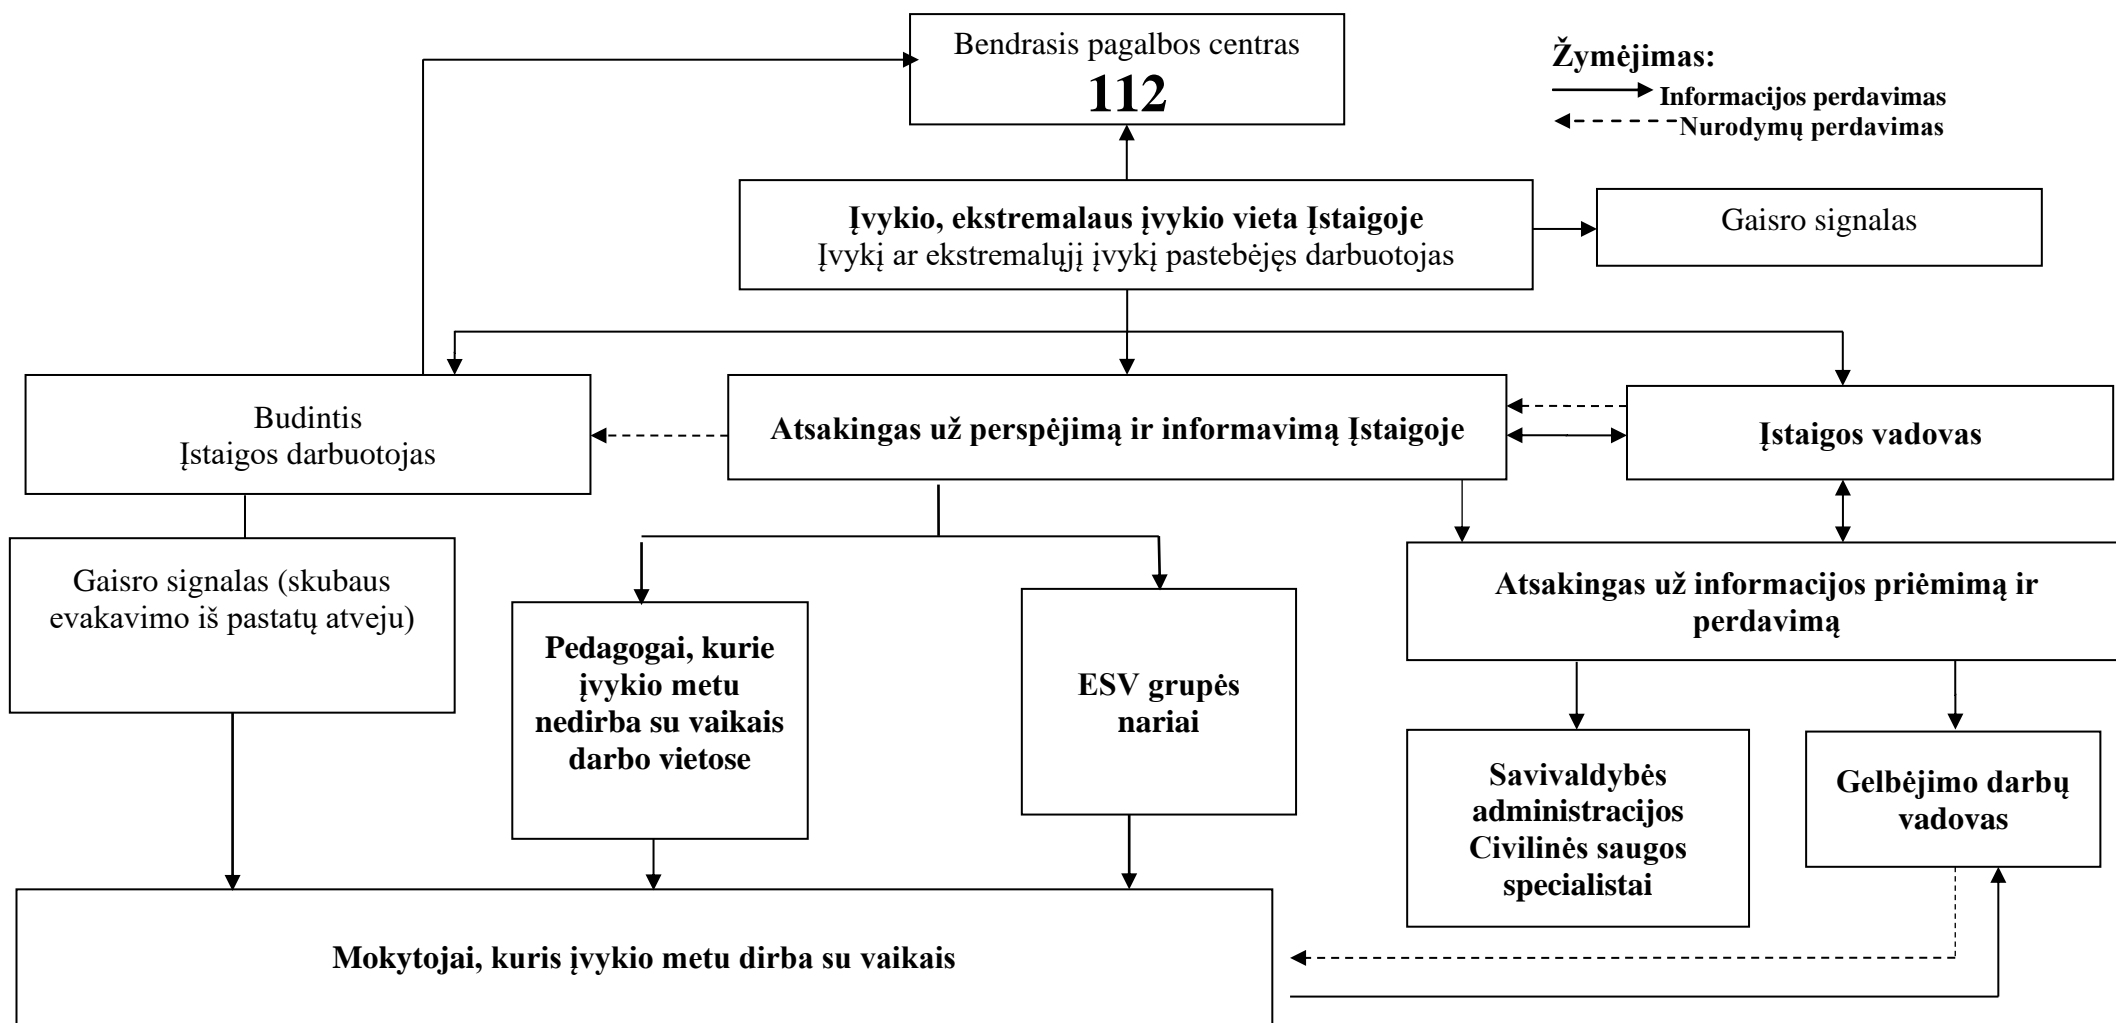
Bendrasis pagalbos centras
112

Žymėjimas:
Informacijos perdavimas
Nurodymų perdavimas

Įvykio, ekstremalaus įvykio vieta Įstaigoje
Įvykį ar ekstremalųjį įvykį pastebėjęs darbuotojas

Gaisro signalas

Budintis
Įstaigos darbuotojas

Atsakingas už perspėjimą ir informavimą Įstaigoje

Įstaigos vadovas

Gaisro signalas (skubaus evakavimo iš pastatų atveju)

Pedagogai, kurie įvykio metu nedirba su vaikais darbo vietose

ESV grupės nariai

Atsakingas už informacijos priėmimą ir perdavimą

Savivaldybės administracijos Civilinės saugos specialistai

Gelbėjimo darbų vadovas

Mokytojai, kuris įvykio metu dirba su vaikais